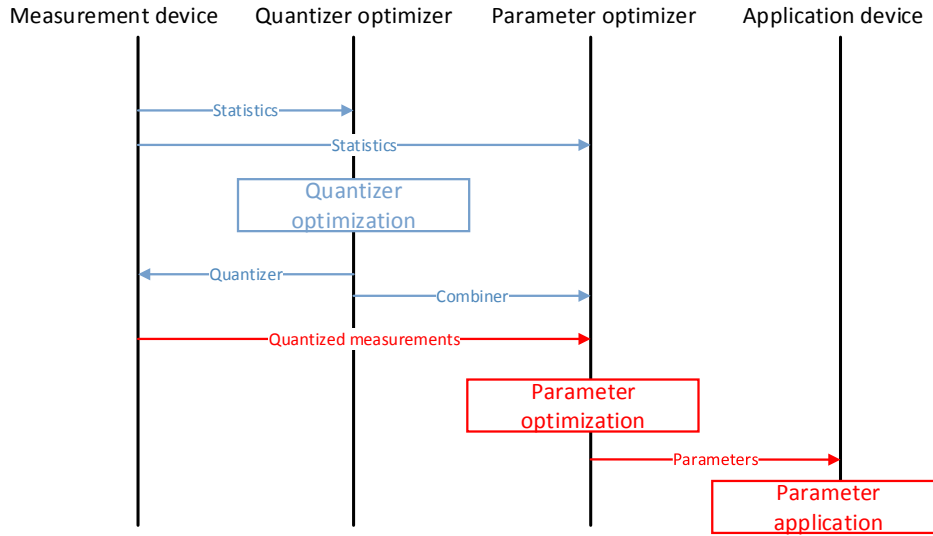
Measurement device
Quantizer optimizer
Parameter optimizer
Application device

Statistics
Statistics

Quantizer optimization

Quantizer
Combiner
Quantized measurements

Parameter optimization

Parameters

Parameter application